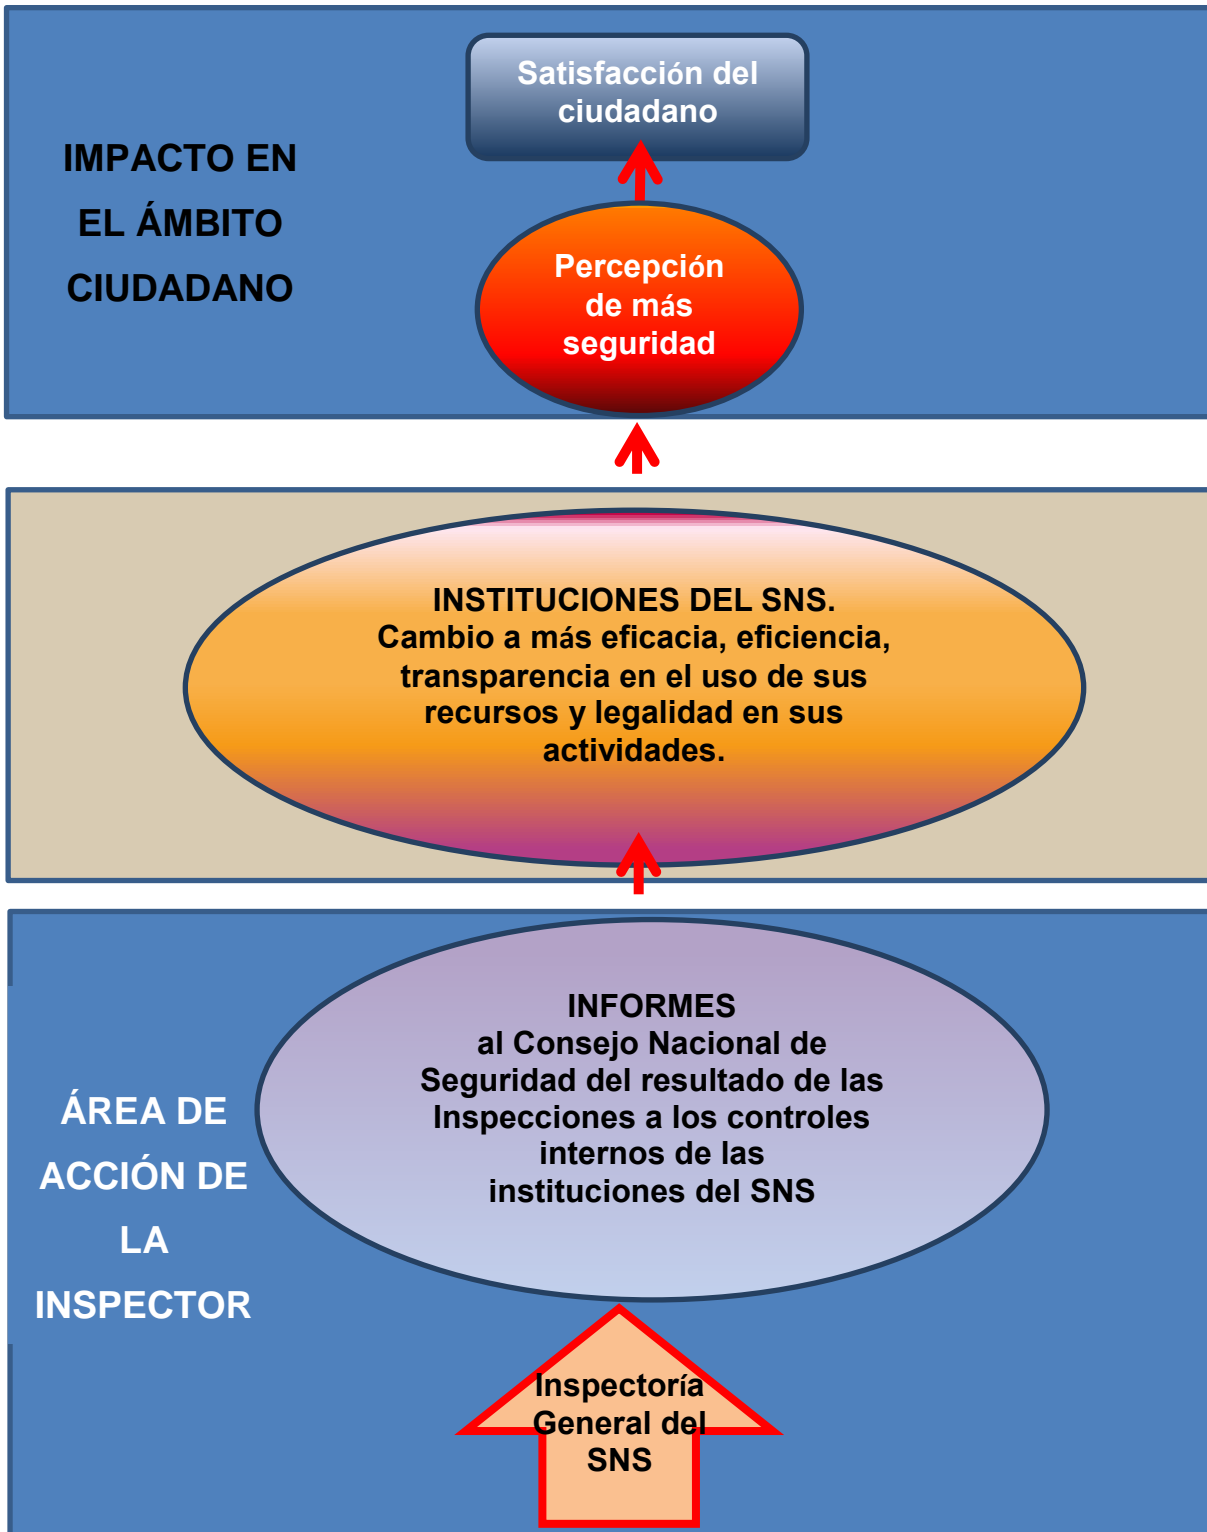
IMPACTO EN EL ÁMBITO CIUDADANO

Satisfacción del ciudadano

Percepción de más seguridad

INSTITUCIONES DEL SNS.
Cambio a más eficacia, eficiencia, transparencia en el uso de sus recursos y legalidad en sus actividades.

ÁREA DE ACCIÓN DE LA INSPECTOR

INFORMES
al Consejo Nacional de Seguridad del resultado de las Inspecciones a los controles internos de las instituciones del SNS

Inspectoría General del SNS